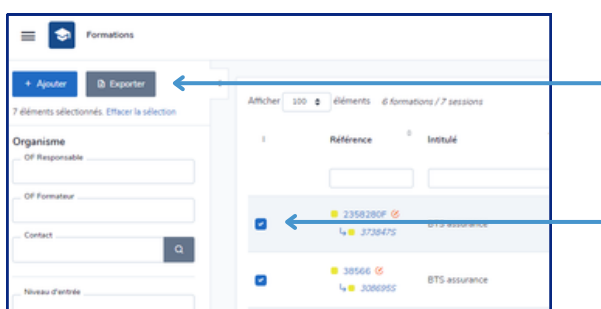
Formations

+ Ajouter
Exporter

7 éléments sélectionnés. Effacer la sélection

Organisme

OF Responsable

OF Formateur

Contact

Niveau d'entrée

Afficher 100 éléments 6 formations / 7 sessions

| | Référence | Intitulé |
|---|---|---|
| | | |
| ☑ | 2358280F 373847S | BTS assurance |
| ☑ | 38566 308695S | BTS assurance |